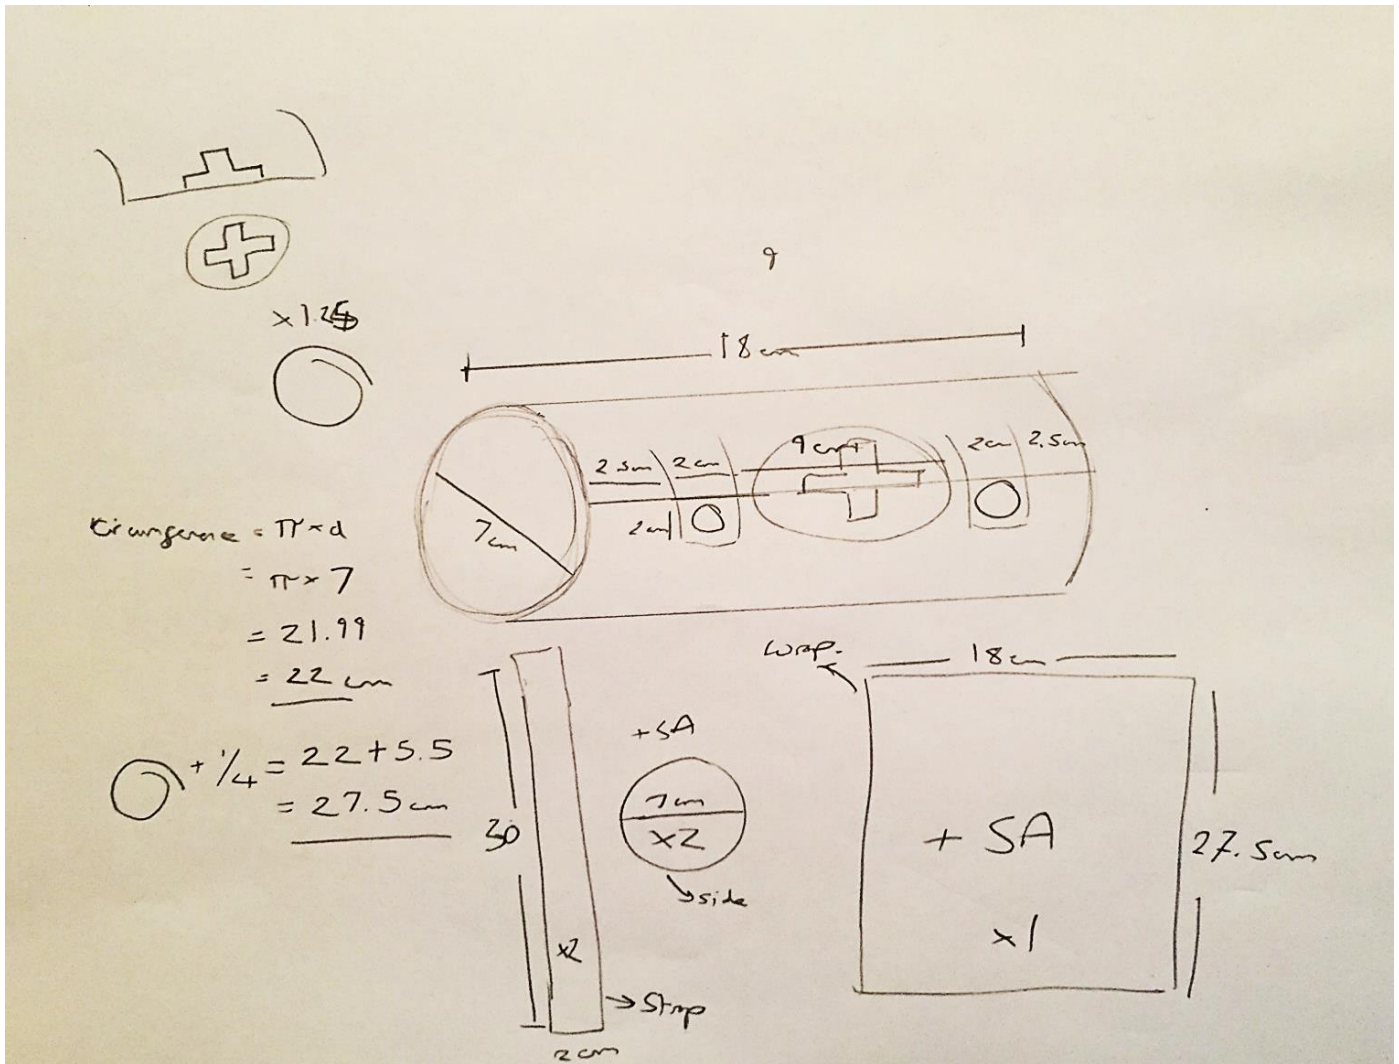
x1.25

9

18cm

2.5cm 2cm 9cm 2cm 2.5cm

2cm

7cm

Circumference = $\pi \times d$
$= \pi \times 7$
$= 21.99$
$= 22$ cm

$+\frac{1}{4} = 22 + 5.5$
$= 27.5$cm

30

x2

2cm

Strap

+SA

7cm

x2

side

Wrap

18cm

+ SA

x1

27.5cm